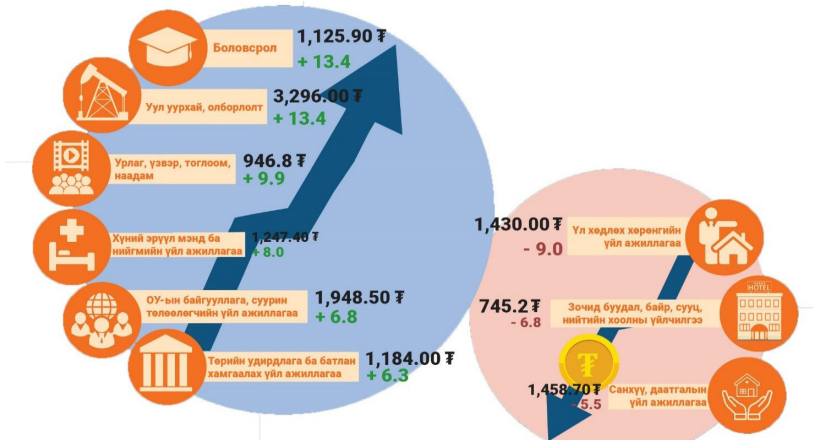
Боловсрол
1,125.90 ₮
+ 13.4

Уул уурхай, олборлолт
3,296.00 ₮
+ 13.4

Урлаг, үзвэр, тоглоом, наадам
946.8 ₮
+ 9.9

Хүний эрүүл мэнд ба нийгмийн үйл ажиллагаа
1,247.40 ₮
+ 8.0

ОУ-ын байгууллага, суурин төлөөлөгчийн үйл ажиллагаа
1,948.50 ₮
+ 6.8

Төрийн удирдлага ба батлан хамгаалах үйл ажиллагаа
1,184.00 ₮
+ 6.3

1,430.00 ₮
- 9.0
Үл хөдлөх хөрөнгийн үйл ажиллагаа

745.2 ₮
- 6.8
Зочид буудал, байр, сууц, нийтийн хоолны үйлчилгээ

HOTEL

₮

1,458.70 ₮
-5.5
Санхүү, даатгалын үйл ажиллагаа